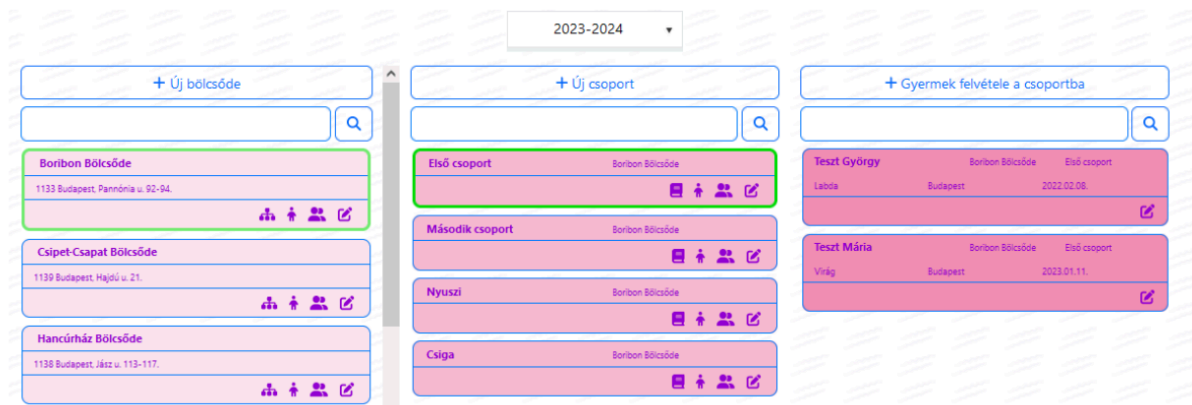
2023-2024

+ Új bölcsőde

Boribon Bölcsőde
1133 Budapest, Pannónia u. 92-94.

Csipet-Csapat Bölcsőde
1139 Budapest, Hajdú u. 21.

Hancúrház Bölcsőde
1138 Budapest, Jász u. 113-117.

+ Új csoport

Első csoport Boribon Bölcsőde

Második csoport Boribon Bölcsőde

Nyuszi Boribon Bölcsőde

Csiga Boribon Bölcsőde

+ Gyermek felvétele a csoportba

Teszt György Boribon Bölcsőde Első csoport
Labda Budapest 2022.02.08.

Teszt Mária Boribon Bölcsőde Első csoport
Virág Budapest 2023.01.11.